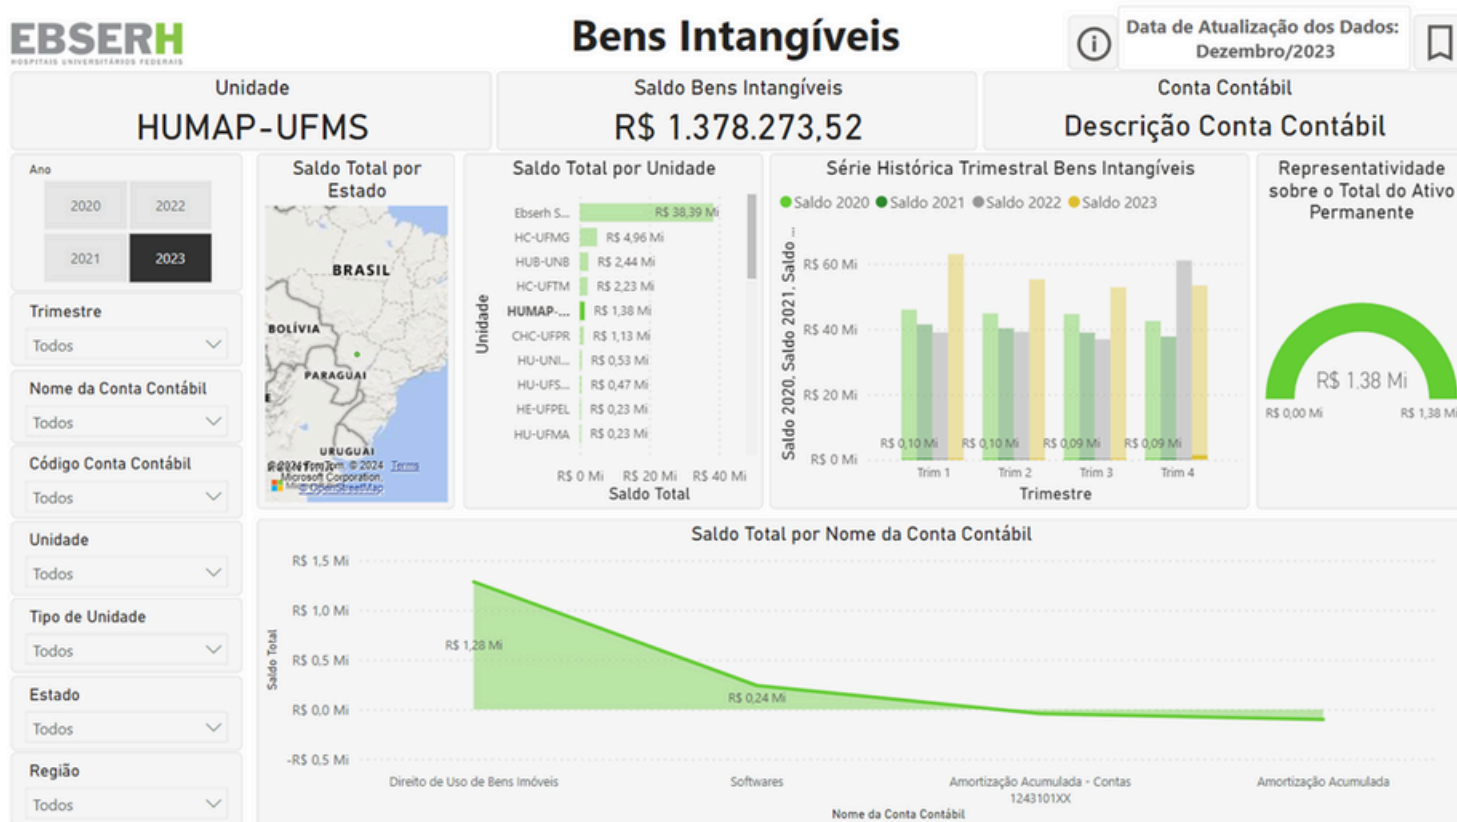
EBSERH
HOSPITAIS UNIVERSITÁRIOS FEDERAIS

Bens Intangíveis

Data de Atualização dos Dados: Dezembro/2023

Unidade
HUMAP-UFMS

Saldo Bens Intangíveis
R$ 1.378.273,52

Conta Contábil
Descrição Conta Contábil

Ano
2020 2022
2021 2023

Trimestre
Todos

Nome da Conta Contábil
Todos

Código Conta Contábil
Todos

Unidade
Todos

Tipo de Unidade
Todos

Estado
Todos

Região
Todos

Saldo Total por Estado
BRASIL
BOLÍVIA
PARAGUAI
URUGUAI
© 2024 TomTom, © 2024 Microsoft Corporation, © OpenStreetMap Terms

Saldo Total por Unidade
Unidade
Ebserh S... R$ 38,39 Mi
HC-UFMG R$ 4,96 Mi
HUB-UNB R$ 2,44 Mi
HC-UFTM R$ 2,23 Mi
HUMAP-... R$ 1,38 Mi
CHC-UFPR R$ 1,13 Mi
HU-UNI... R$ 0,53 Mi
HU-UFS... R$ 0,47 Mi
HE-UFPEL R$ 0,23 Mi
HU-UFMA R$ 0,23 Mi
R$ 0 Mi R$ 20 Mi R$ 40 Mi
Saldo Total

Série Histórica Trimestral Bens Intangíveis
Saldo 2020 Saldo 2021 Saldo 2022 Saldo 2023
Saldo 2020, Saldo 2021, Saldo ...
R$ 60 Mi
R$ 40 Mi
R$ 20 Mi
R$ 0 Mi
R$ 0,10 Mi R$ 0,10 Mi R$ 0,09 Mi R$ 0,09 Mi
Trim 1 Trim 2 Trim 3 Trim 4
Trimestre

Representatividade sobre o Total do Ativo Permanente
R$ 1,38 Mi
R$ 0,00 Mi R$ 1,38 Mi

Saldo Total por Nome da Conta Contábil
Saldo Total
R$ 1,5 Mi
R$ 1,0 Mi
R$ 0,5 Mi
R$ 0,0 Mi
-R$ 0,5 Mi
R$ 1,28 Mi
R$ 0,24 Mi
Direito de Uso de Bens Imóveis
Softwares
Amortização Acumulada - Contas 1243101XX
Amortização Acumulada
Nome da Conta Contábil